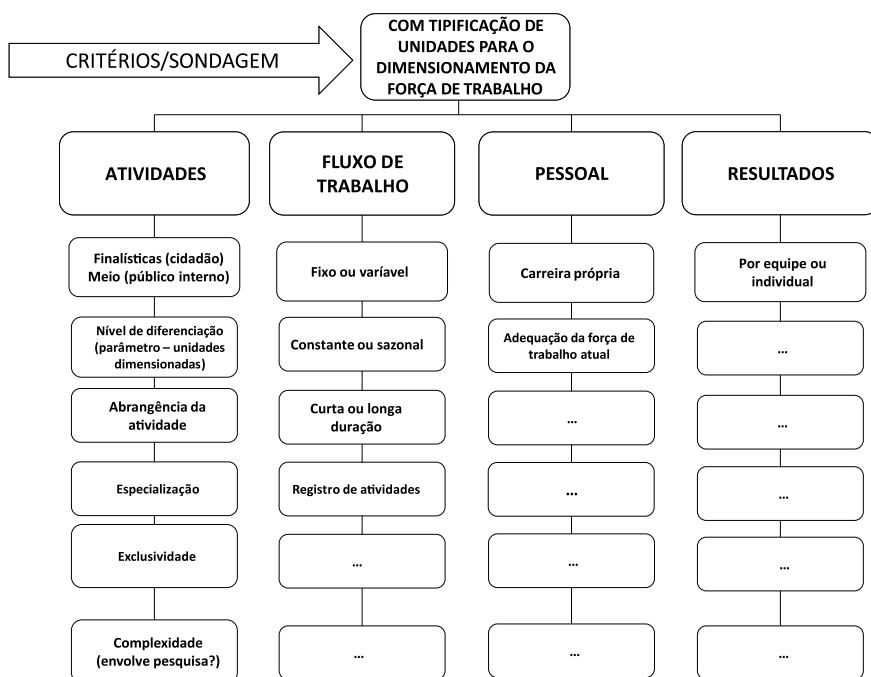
CRITÉRIOS/SONDAGEM

COM TIPIFICAÇÃO DE UNIDADES PARA O DIMENSIONAMENTO DA FORÇA DE TRABALHO

ATIVIDADES

Finalísticas (cidadão) Meio (público interno)

Nível de diferenciação (parâmetro – unidades dimensionadas)

Abrangência da atividade

Especialização

Exclusividade

Complexidade (envolve pesquisa?)

FLUXO DE TRABALHO

Fixo ou varíavel

Constante ou sazonal

Curta ou longa duração

Registro de atividades

...

...

PESSOAL

Carreira própria

Adequação da força de trabalho atual

...

...

...

...

RESULTADOS

Por equipe ou individual

...

...

...

...

...